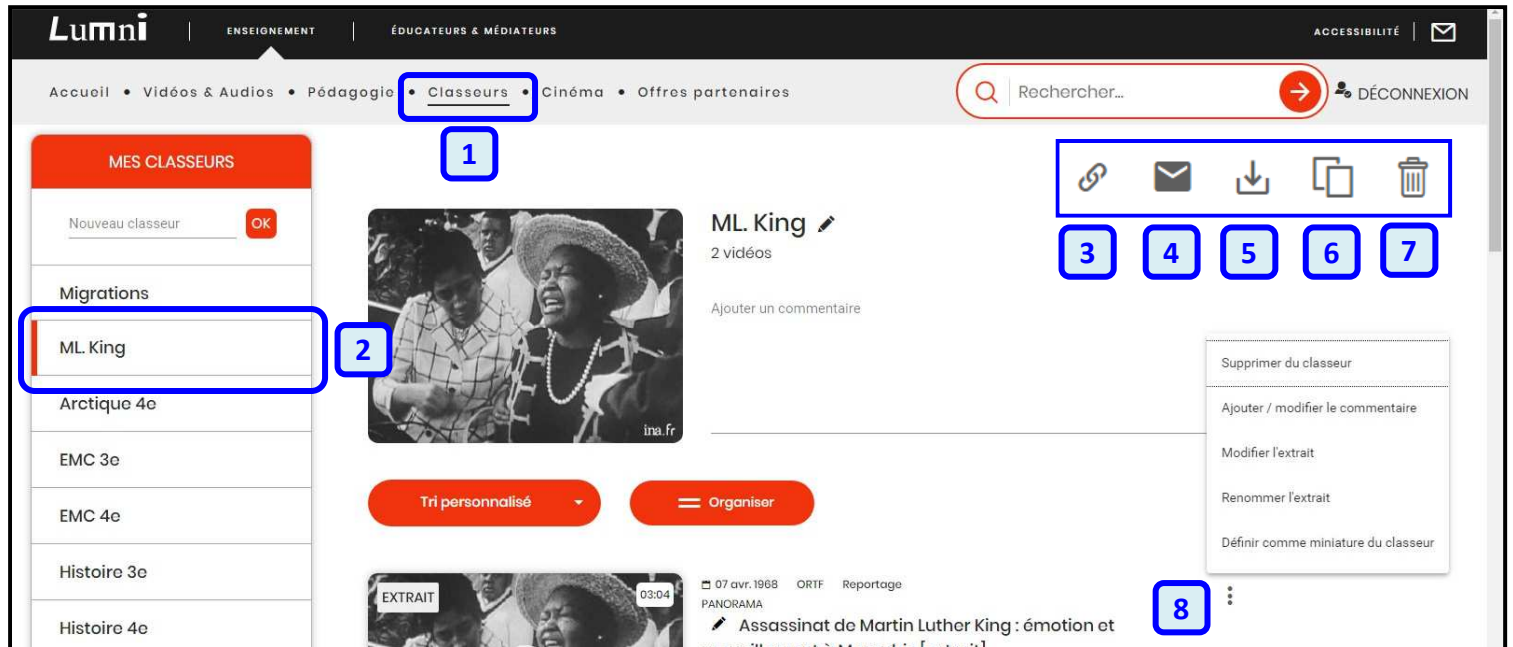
Lumni | ENSEIGNEMENT | ÉDUCATEURS & MÉDIATEURS

ACCESSIBILITÉ |

Accueil • Vidéos & Audios • Pédagogie • Classeurs • Cinéma • Offres partenaires

Rechercher...

DÉCONNEXION

1

MES CLASSEURS

Nouveau classeur OK

Migrations

ML. King

2

Arctique 4e

EMC 3e

EMC 4e

Histoire 3e

Histoire 4e

3 4 5 6 7

ina.fr

ML. King

2 vidéos

Ajouter un commentaire

Supprimer du classeur

Ajouter / modifier le commentaire

Modifier l'extrait

Renommer l'extrait

Définir comme miniature du classeur

Tri personnalisé

Organiser

EXTRAIT

03:04

07 avr. 1968 ORTF Reportage

PANORAMA

Assassinat de Martin Luther King : émotion et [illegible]

8